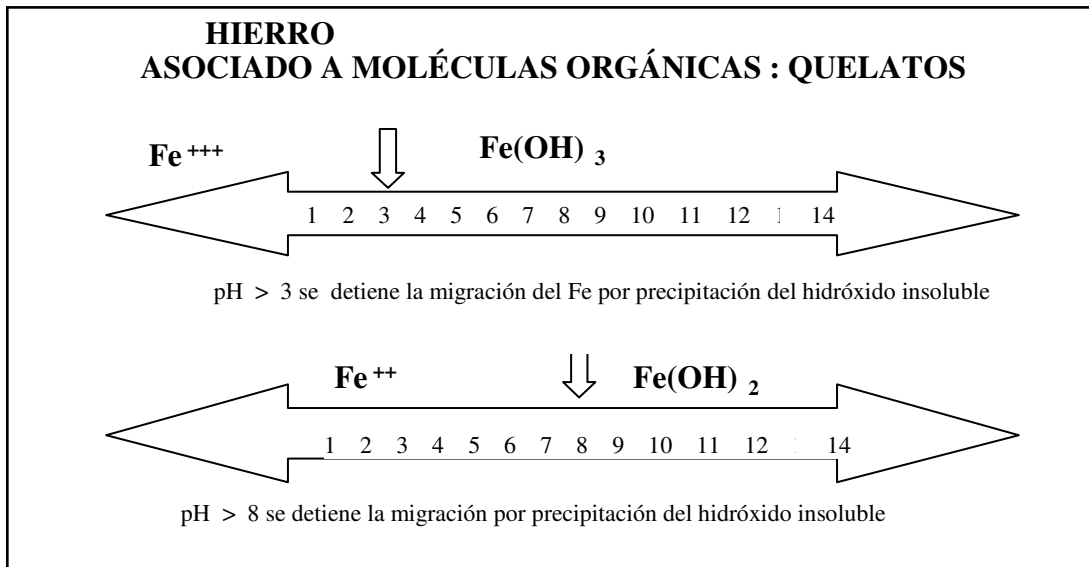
HIERRO
ASOCIADO A MOLÉCULAS ORGÁNICAS : QUELATOS

$Fe^{+++}$

$Fe(OH)_3$

1 2 3 4 5 6 7 8 9 10 11 12 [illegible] 14

pH > 3 se detiene la migración del Fe por precipitación del hidróxido insoluble

$Fe^{++}$

$Fe(OH)_2$

1 2 3 4 5 6 7 8 9 10 11 12 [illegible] 14

pH > 8 se detiene la migración por precipitación del hidróxido insoluble